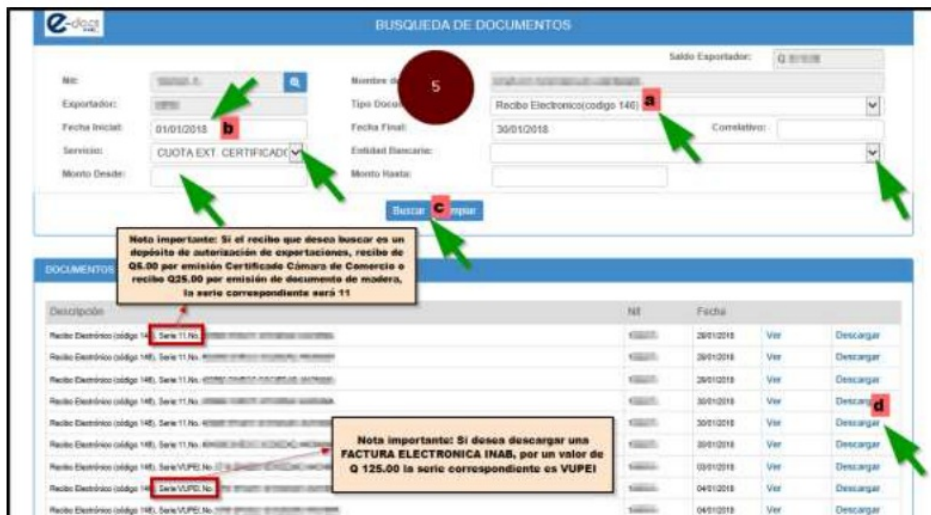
e-docs

BUSQUEDA DE DOCUMENTOS

Saldo Exportador: Q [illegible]

Nit: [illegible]

Nombre d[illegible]

5

Exportador: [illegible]

Tipo Docu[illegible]

Recibo Electronico(codigo 146)

a

Fecha Inicial: 01/01/2018

b

Fecha Final: 30/01/2018

Correlativo:

Servicio: CUOTA EXT. CERTIFICADO

Entidad Bancaria:

Monto Desde:

Monto Hasta:

Buscar

c

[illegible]mpiar

Nota importante: Si el recibo que desea buscar es un depósito de autorización de exportaciones, recibo de Q5.00 por emisión Certificado Cámara de Comercio o recibo Q25.00 por emisión de documento de madera, la serie correspondiente será 11

DOCUMENTOS

| Descripción | Nit | Fecha | | |
|---|---|---|---|---|
| Recibo Electrónico (código 14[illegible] Serie 11 No. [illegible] | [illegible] | 26/01/2018 | Ver | Descargar |
| Recibo Electrónico (código 146), Serie 11 No. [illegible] | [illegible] | 29/01/2018 | Ver | Descargar |
| Recibo Electrónico (código 146), Serie 11 No. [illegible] | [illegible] | 29/01/2018 | Ver | Descargar |
| Recibo Electrónico (código 146), Serie 11 No. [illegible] | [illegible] | 30/01/2018 | Ver | Descargar |
| Recibo Electrónico (código 146), Serie 11 No. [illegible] | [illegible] | 30/01/2018 | Ver | Descargar |
| Recibo Electrónico (código 146), Serie 11 No. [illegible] | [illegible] | 30/01/2018 | Ver | Descargar |
| Recibo Electrónico (código 146), Serie VUPEI No. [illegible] | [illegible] | 03/01/2018 | Ver | Descargar |
| Recibo Electrónico (código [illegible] Serie VUPEI No. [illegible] | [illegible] | 04/01/2018 | Ver | Descargar |
| Recibo Electrónico (código 146), Serie VUPEI No. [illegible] | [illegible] | 04/01/2018 | Ver | Descargar |

d

Nota importante: Si desea descargar una FACTURA ELECTRONICA INAB, por un valor de Q 125.00 la serie correspondiente es VUPEI